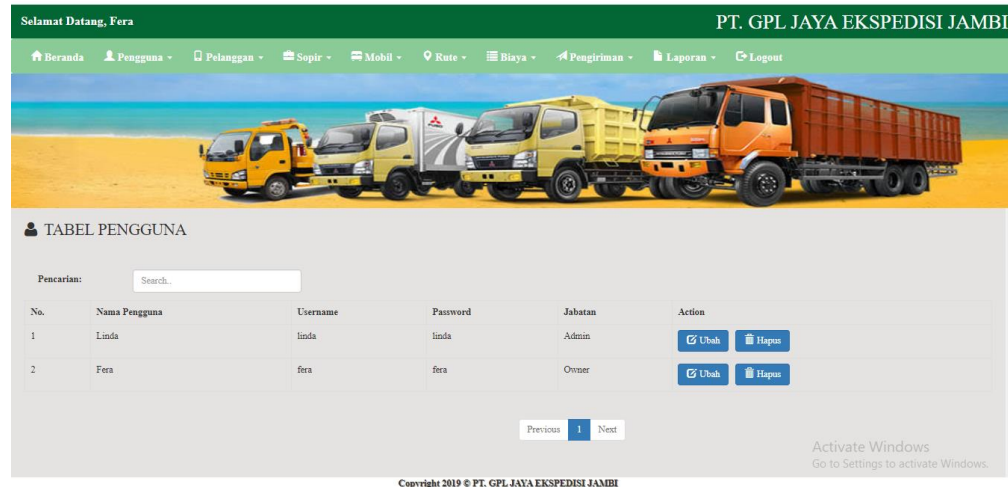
Selamat Datang, Fera

PT. GPL JAYA EKSPEDISI JAMBI

Beranda   Pengguna ▾   Pelanggan ▾   Sopir ▾   Mobil ▾   Rute ▾   Biaya ▾   Pengiriman ▾   Laporan ▾   Logout

TABEL PENGGUNA

Pencarian: Search..

| No. | Nama Pengguna | Username | Password | Jabatan | Action |
|---|---|---|---|---|---|
| 1 | Linda | linda | linda | Admin | Ubah Hapus |
| 2 | Fera | fera | fera | Owner | Ubah Hapus |

Previous 1 Next

Activate Windows
Go to Settings to activate Windows.

Copyright 2019 © PT. GPL JAYA EKSPEDISI JAMBI